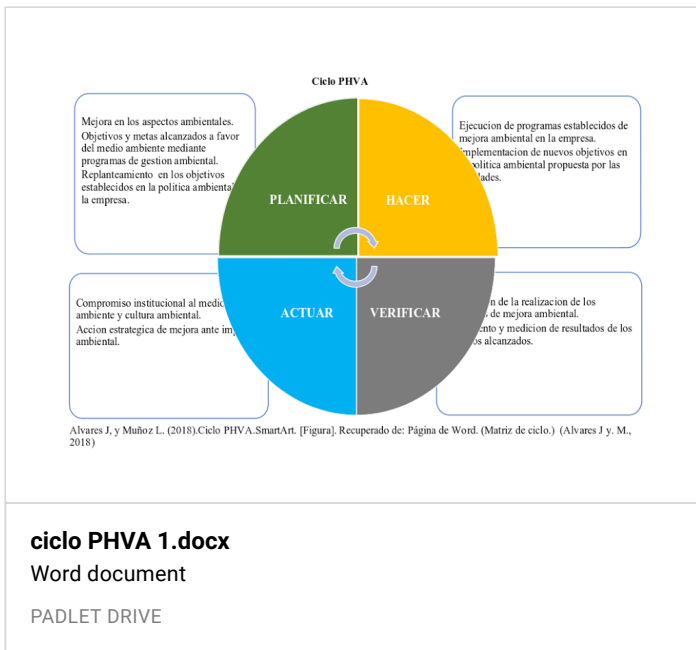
Ciclo PHVA

Mejora en los aspectos ambientales.
Objetivos y metas alcanzados a favor del medio ambiente mediante programas de gestion ambiental.
Replanteamiento en los objetivos establecidos en la politica ambienta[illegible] la empresa.

Ejecucion de programas establecidos de mejora ambiental en la empresa.
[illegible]mplementacion de nuevos objetivos en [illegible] politica ambiental propuesta por las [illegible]dades.

PLANIFICAR

HACER

ACTUAR

VERIFICAR

Compromiso institucional al medio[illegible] ambiente y cultura ambiental.
Accion estrategica de mejora ante im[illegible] ambiental.

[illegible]n de la realizacion de los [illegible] de mejora ambiental.
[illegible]ento y medicion de resultados de los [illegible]s alcanzados.

Alvares J, y Muñoz L. (2018).Ciclo PHVA.SmartArt. [Figura]. Recuperado de: Página de Word. (Matriz de ciclo.) (Alvares J y. M., 2018)

ciclo PHVA 1.docx
Word document
PADLET DRIVE